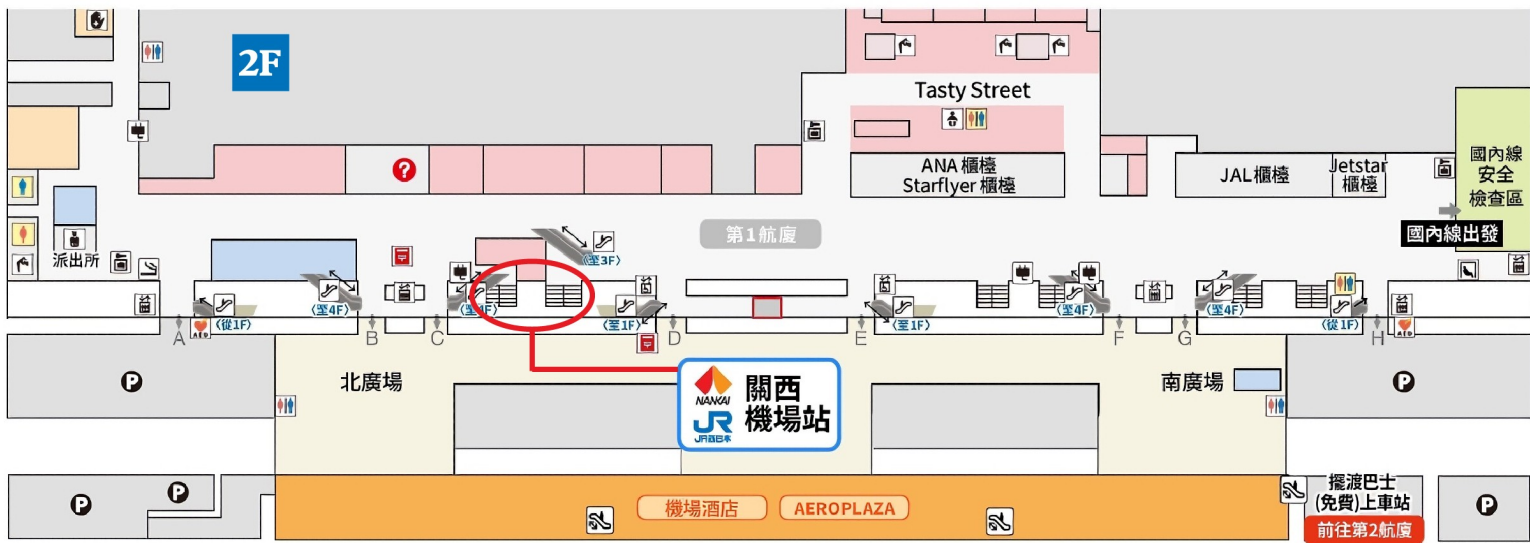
2F

Tasty Street

ANA 櫃檯
Starflyer 櫃檯

JAL 櫃檯

Jetstar 櫃檯

國內線安全檢查區

國內線出發

第1航廈

派出所

(至3F)

(至4F)

(從1F)

(至1F)

(至1F)

(至1F)

(至4F)

(至4F)

(從1F)

A B C D E F G H

北廣場

南廣場

NANKAI
JR西日本
關西機場站

機場酒店

AEROPLAZA

擺渡巴士(免費)上車站

前往第2航廈